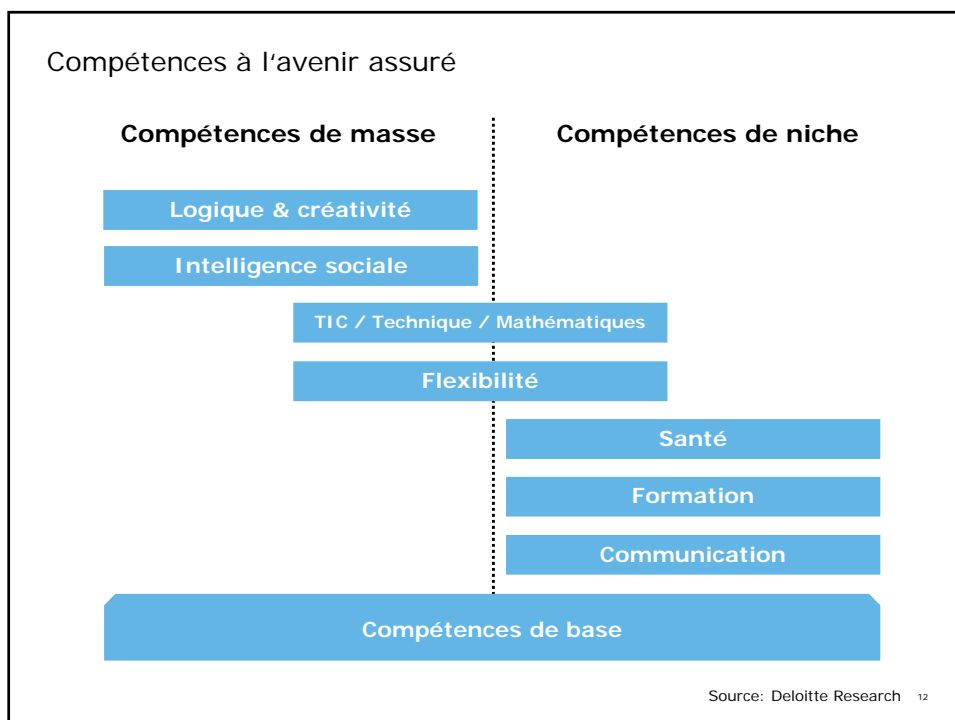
Compétences à l'avenir assuré

Compétences de masse

Compétences de niche

Logique & créativité

Intelligence sociale

TIC / Technique / Mathématiques

Flexibilité

Santé

Formation

Communication

Compétences de base

Source: Deloitte Research 12